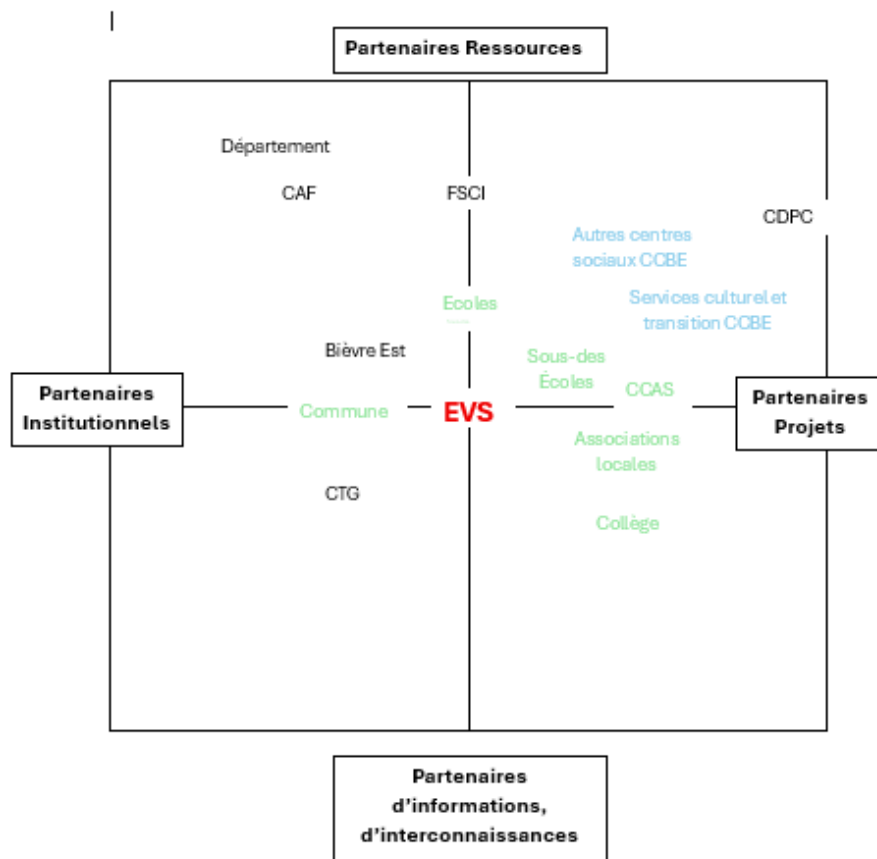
Partenaires Ressources

Département

CAF

FSCI

CDPC

Autres centres sociaux CCBE

Ecoles

Services culturel et transition CCBE

Bièvre Est

Sous-des Écoles

Partenaires Institutionnels

Commune

EVS

CCAS

Partenaires Projets

Associations locales

CTG

Collège

Partenaires d'informations, d'interconnaissances